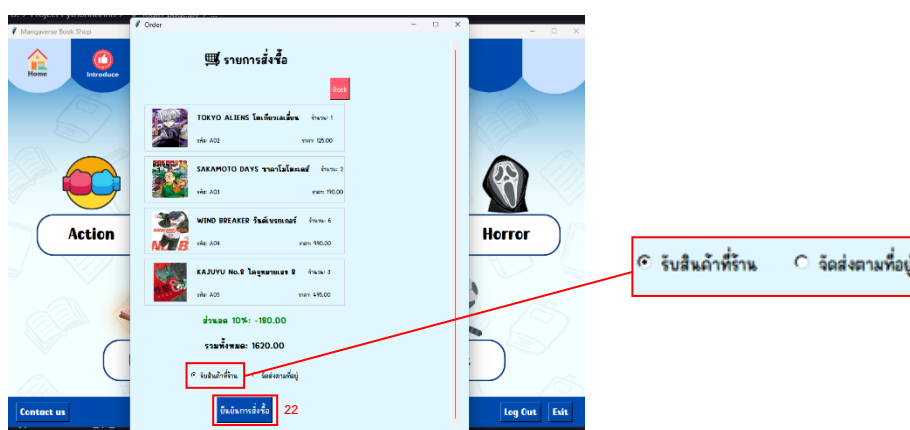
Mangaverse Book Shop

Home

Introduce

Order

รายการสั่งซื้อ

Back

TOKYO ALIENS โตเกียวเอเลี่ยน จำนวน: 1

รหัส: A02 ราคา: 125.00

SAKAMOTO DAYS ซาคาโมโตะเดย์ จำนวน: 2

รหัส: A03 ราคา: 190.00

WIND BREAKER วินด์เบรกเกอร์ จำนวน: 6

รหัส: A04 ราคา: 990.00

KAIJUYU No.8 ไคจูหมายเลข 8 จำนวน: 3

รหัส: A05 ราคา: 495.00

ส่วนลด 10%: -180.00

รวมทั้งหมด: 1620.00

รับสินค้าที่ร้าน จัดส่งตามที่อยู่

ยืนยันการสั่งซื้อ

22

Action

Horror

Contact us

Log Out

Exit

รับสินค้าที่ร้าน จัดส่งตามที่อยู่